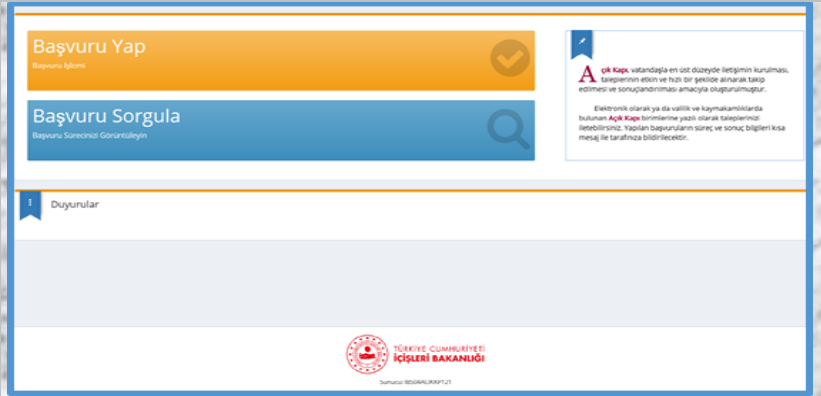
Başvuru Yap
Başvuru İşlemi

Başvuru Sorgula
Başvuru Sürecinizi Görüntüleyin

Açık Kapı, vatandaşla en üst düzeyde iletişimin kurulması, taleplerinin etkin ve hızlı bir şekilde alınarak takip edilmesi ve sonuçlandırılması amacıyla oluşturulmuştur.

Elektronik olarak ya da valilik ve kaymakamlıklarda bulunan Açık Kapı birimlerine yazılı olarak taleplerinizi iletebilirsiniz. Yapılan başvuruların süreç ve sonuç bilgileri kısa mesaj ile tarafınıza bildirilecektir.

Duyurular

TÜRKİYE CUMHURİYETİ
İÇİŞLERİ BAKANLIĞI

Sunucu: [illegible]